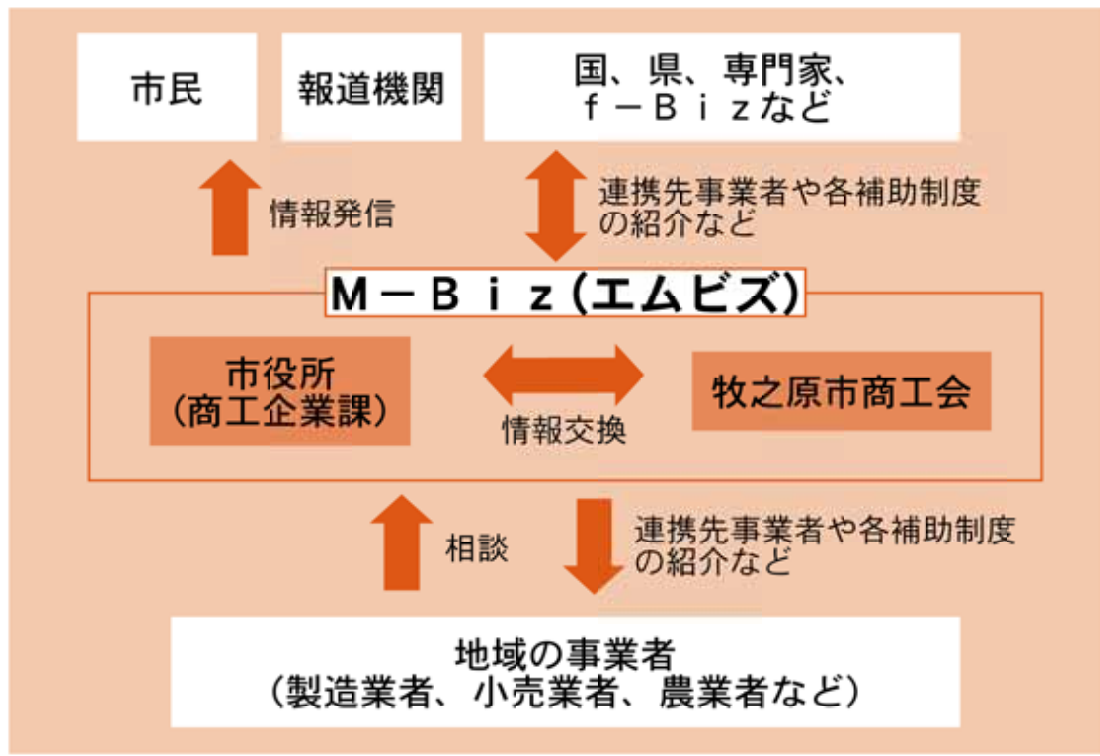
市民

報道機関

国、県、専門家、
ｆ－Ｂｉｚなど

情報発信

連携先事業者や各補助制度の紹介など

Ｍ－Ｂｉｚ（エムビズ）

市役所
（商工企業課）

情報交換

牧之原市商工会

相談

連携先事業者や各補助制度の紹介など

地域の事業者
（製造業者、小売業者、農業者など）